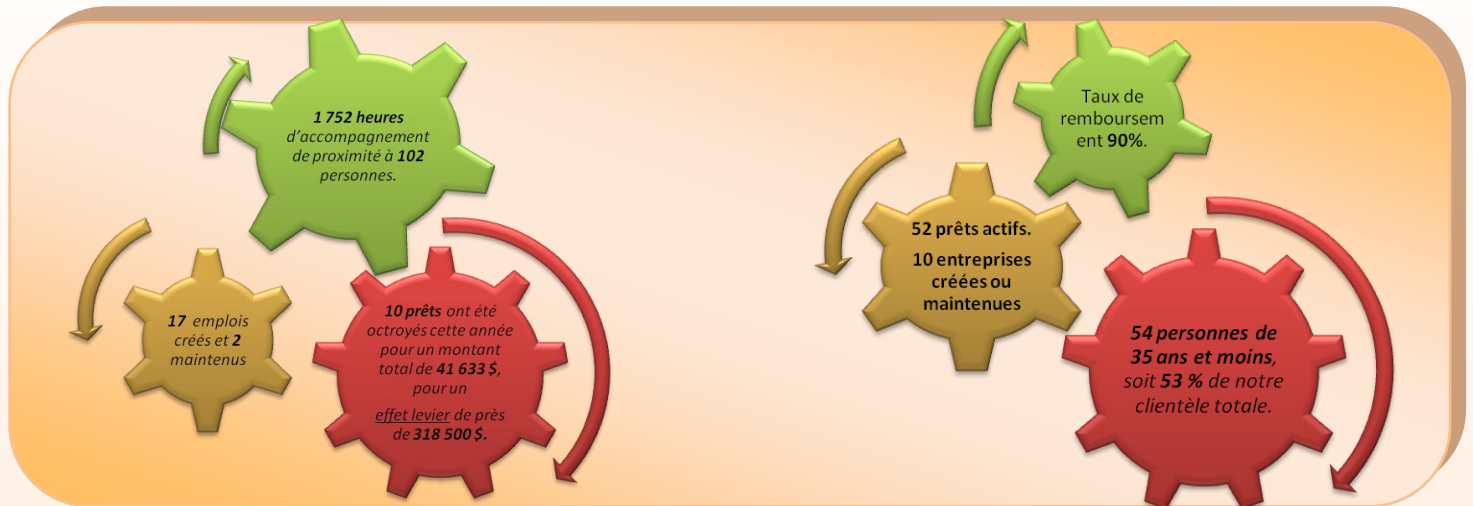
1 752 heures d'accompagnement de proximité à 102 personnes.

17 emplois créés et 2 maintenus

10 prêts ont été octroyés cette année pour un montant total de 41 633 $, pour un

effet levier de près de 318 500 $.

Taux de remboursem ent 90%.

52 prêts actifs.

10 entreprises créées ou maintenues

54 personnes de 35 ans et moins, soit 53 % de notre clientèle totale.